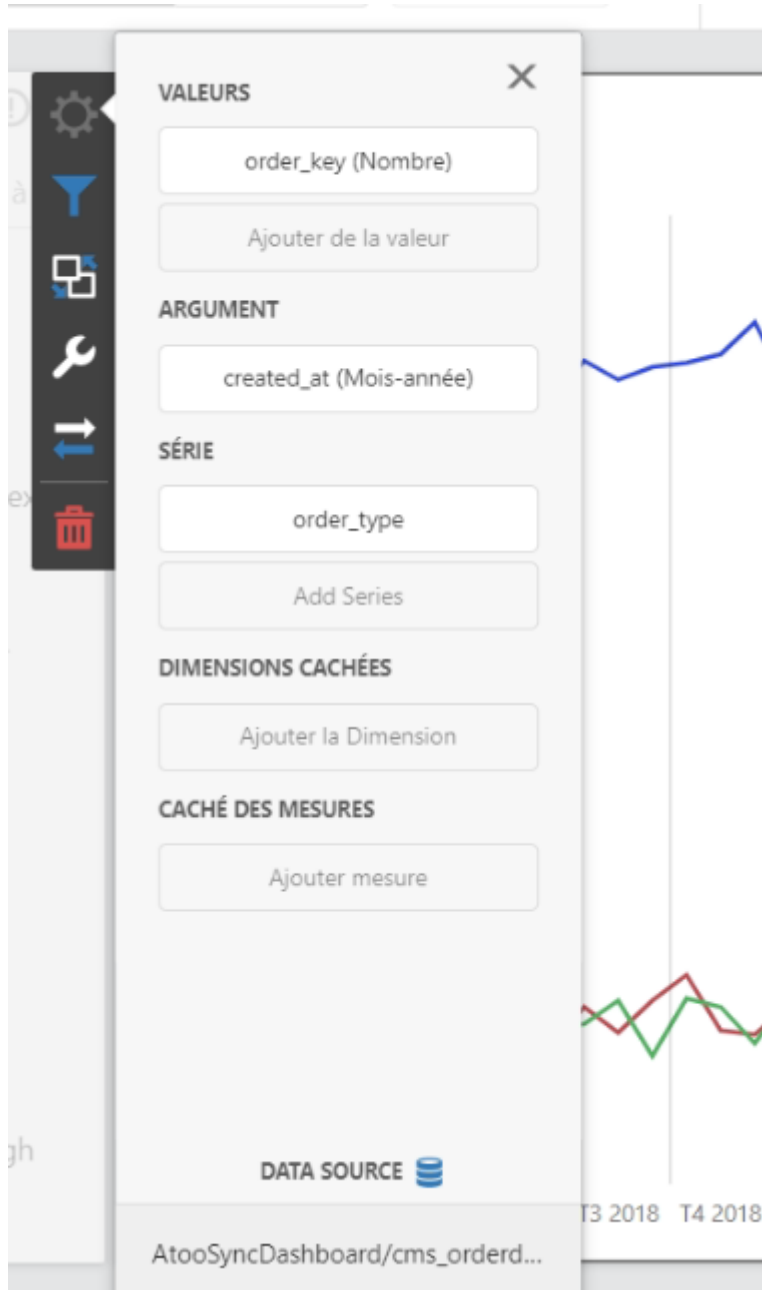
VALEURS

order_key (Nombre)

Ajouter de la valeur

ARGUMENT

created_at (Mois-année)

SÉRIE

order_type

Add Series

DIMENSIONS CACHÉES

Ajouter la Dimension

CACHÉ DES MESURES

Ajouter mesure

DATA SOURCE

AtooSyncDashboard/cms_orderd...

T3 2018 T4 2018